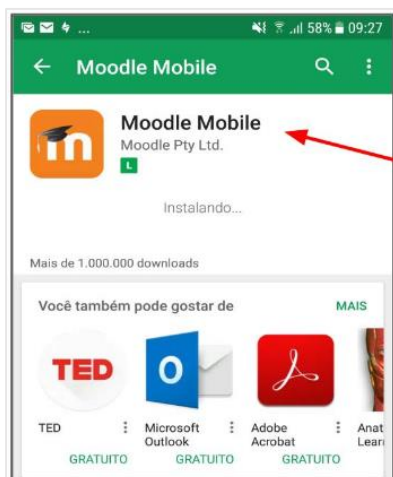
58% 09:27

Moodle Mobile

Moodle Mobile
Moodle Pty Ltd.
L

Instalando...

Mais de 1.000.000 downloads

Você também pode gostar de
MAIS

TED
O

TED
GRATUITO

Microsoft Outlook
GRATUITO

Adobe Acrobat
GRATUITO

Anat Lear